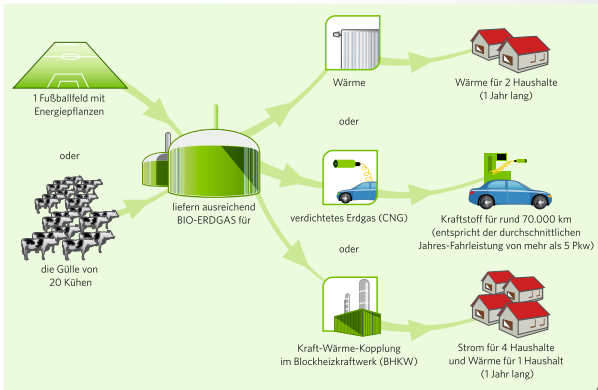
1 Fußballfeld mit Energiepflanzen

oder

die Gülle von 20 Kühen

liefern ausreichend BIO-ERDGAS für

Wärme

oder

verdichtetes Erdgas (CNG)

oder

Kraft-Wärme-Kopplung im Blockheizkraftwerk (BHKW)

Wärme für 2 Haushalte (1 Jahr lang)

Kraftstoff für rund 70.000 km (entspricht der durchschnittlichen Jahres-Fahrleistung von mehr als 5 Pkw)

Strom für 4 Haushalte und Wärme für 1 Haushalt (1 Jahr lang)